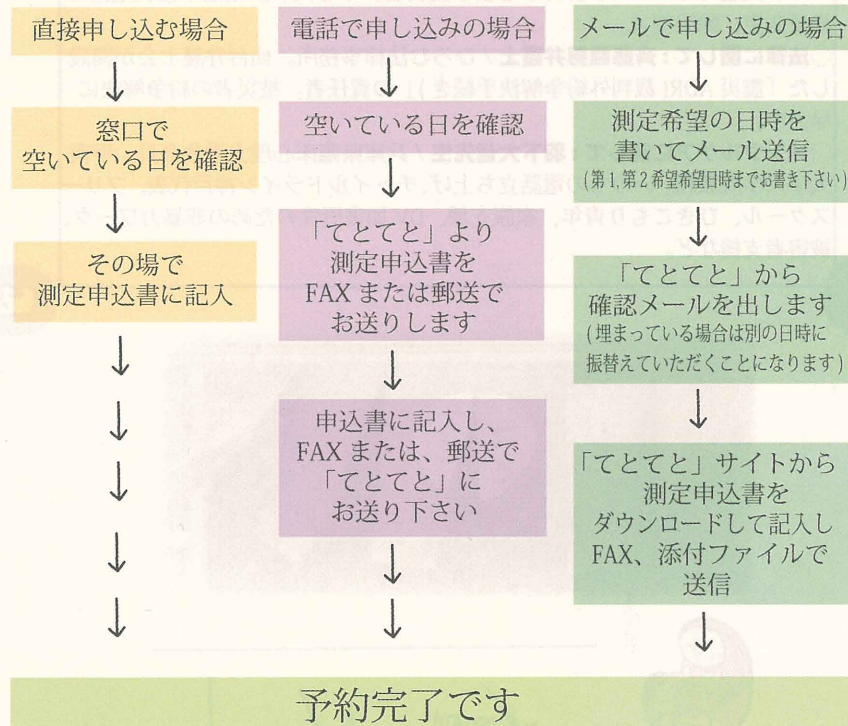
直接申し込む場合

窓口で
空いている日を確認

その場で
測定申込書に記入

電話で申し込みの場合

空いている日を確認

「てとてと」より
測定申込書を
FAXまたは郵送で
お送りします

申込書に記入し、
FAXまたは、郵送で
「てとてと」に
お送り下さい

メールで申し込みの場合

測定希望の日時を
書いてメール送信
(第1,第2希望日時までお書き下さい)

「てとてと」から
確認メールを出します
(埋まっている場合は別の日時に
振替えていただくことになります)

「てとてと」サイトから
測定申込書を
ダウンロードして記入し
FAX、添付ファイルで
送信

予約完了です